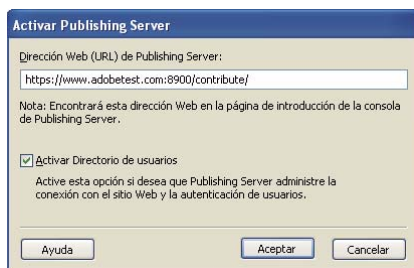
Activar Publishing Server

Dirección Web (URL) de Publishing Server:

https://www.adobetest.com:8900/contribute/

Nota: Encontrará esta dirección Web en la página de introducción de la consola de Publishing Server.

Activar Directorio de usuarios

Active esta opción si desea que Publishing Server administre la conexión con el sitio Web y la autenticación de usuarios.

Ayuda

Aceptar

Cancelar